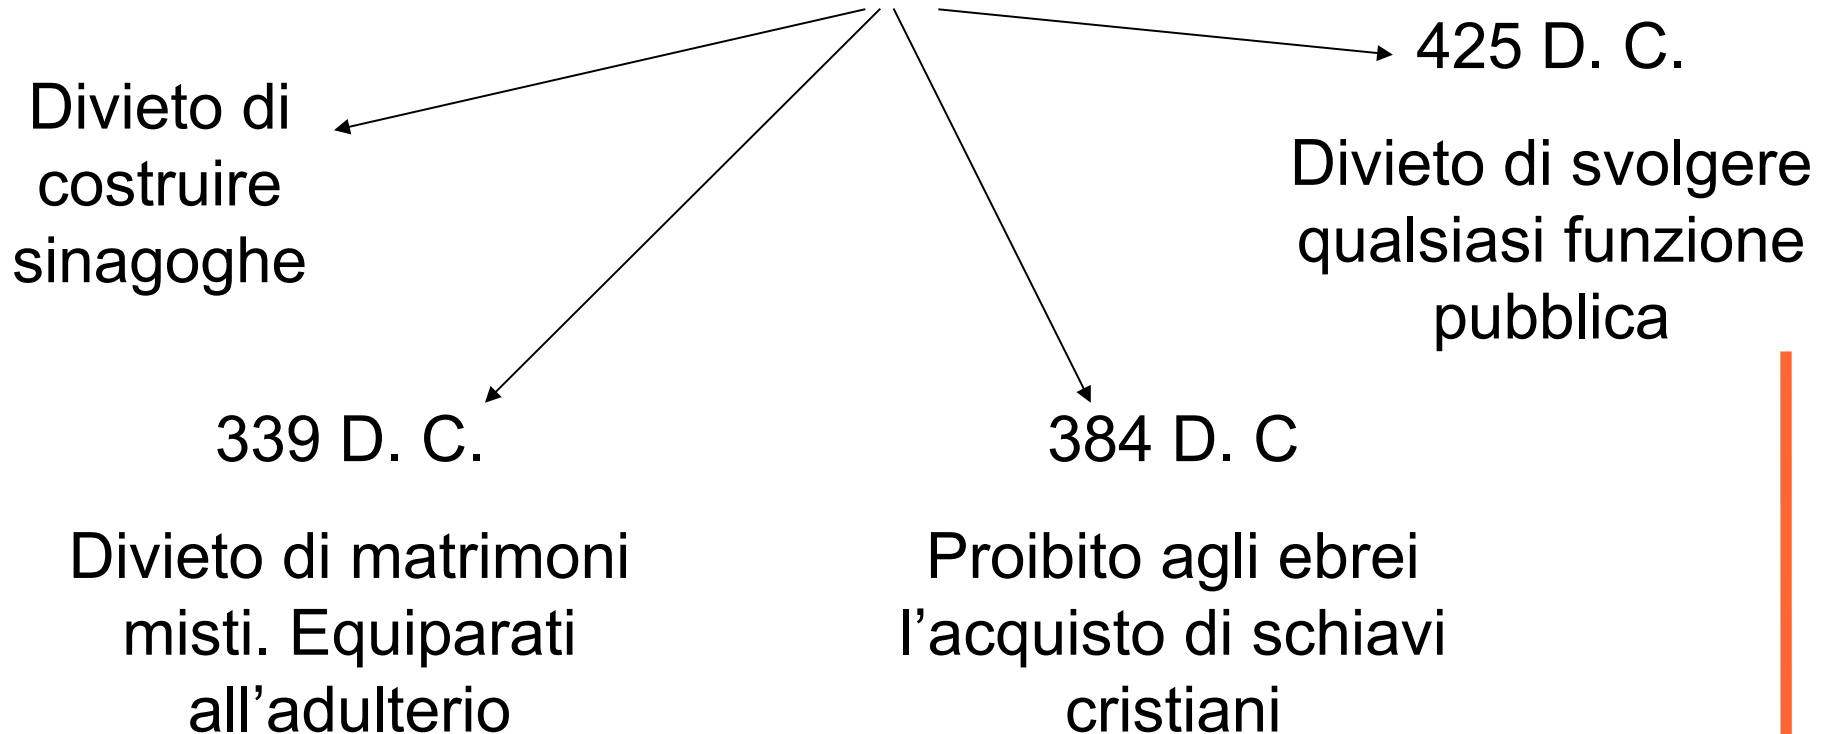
425 D. C.

Divieto di costruire sinagoghe

Divieto di svolgere qualsiasi funzione pubblica

339 D. C.

Divieto di matrimoni misti. Equiparati all’adulterio

384 D. C

Proibito agli ebrei l’acquisto di schiavi cristiani